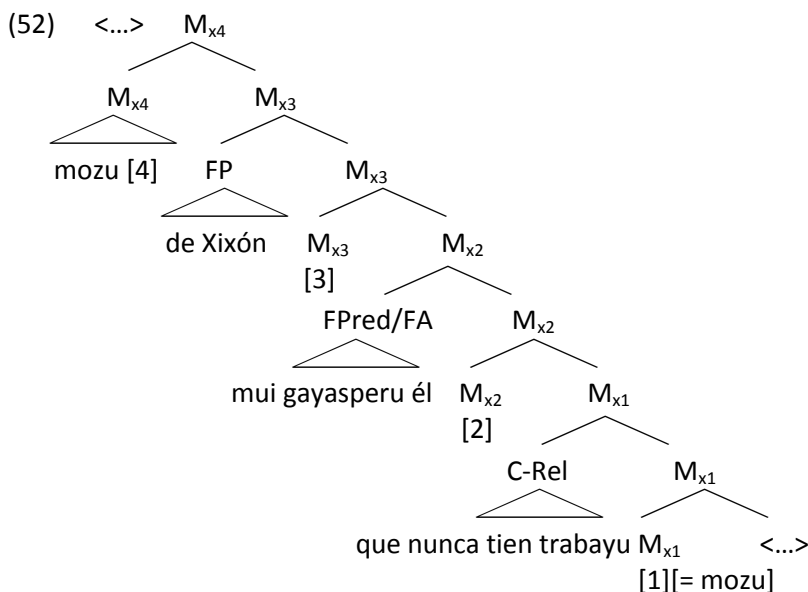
(52) <…> $M_{x4}$

$M_{x4}$ $M_{x3}$

mozu [4] FP $M_{x3}$

de Xixón $M_{x3}$ [3] $M_{x2}$

FPred/FA $M_{x2}$

mui gayasperu él $M_{x2}$ [2] $M_{x1}$

C-Rel $M_{x1}$

que nunca tien trabayu $M_{x1}$ [1][= mozu] <…>